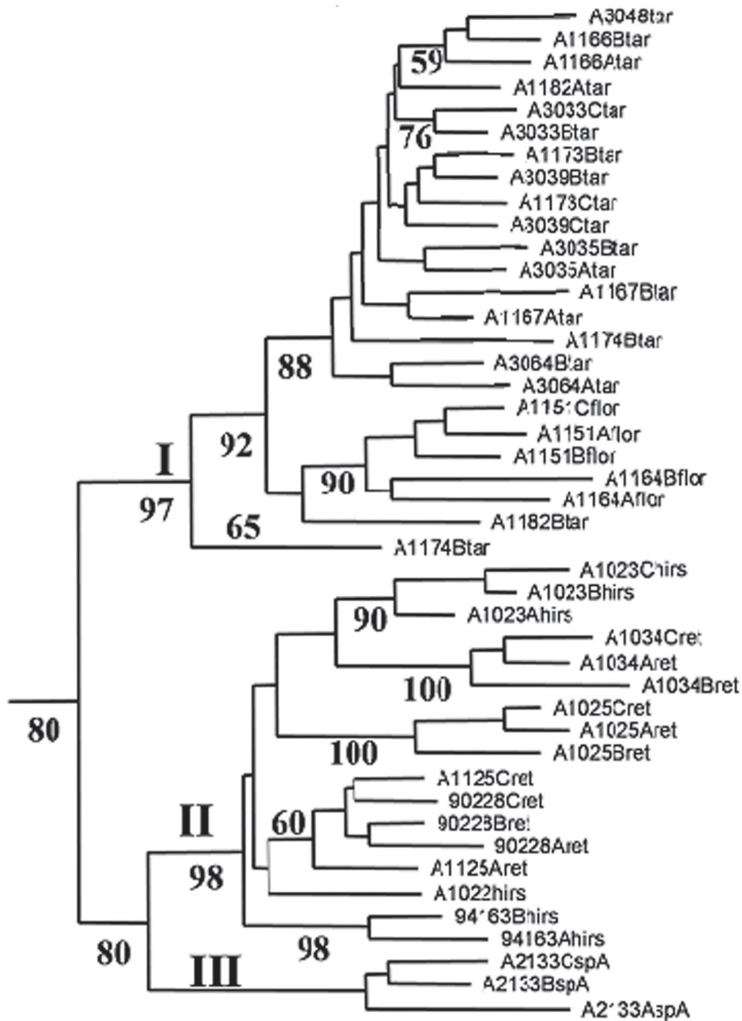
A3048tar
A1166Btar
59
A1166Atar
A1182Atar
A3033Ctar
76
A3033Btar
A1173Btar
A3039Btar
A1173Ctar
A3039Ctar
A3035Btar
A3035Atar
A1167Btar
A1167Atar
A1174Btar
88
A3064Btar
A3064Atar
A1151Cflor
92
A1151Aflor
A1151Bflor
I
90
A1164Bflor
A1164Aflor
97
65
A1182Btar
A1174Btar
A1023Chirs
A1023Bhirs
A1023Ahirs
90
A1034Cret
A1034Aret
100
A1034Bret
80
A1025Cret
A1025Aret
100
A1025Bret
A1125Cret
90228Cret
II
60
90228Bret
90228Aret
A1125Aret
98
A1022hirs
94163Bhirs
98
94163Ahirs
80
III
A2133CspA
A2133BspA
A2133AspA